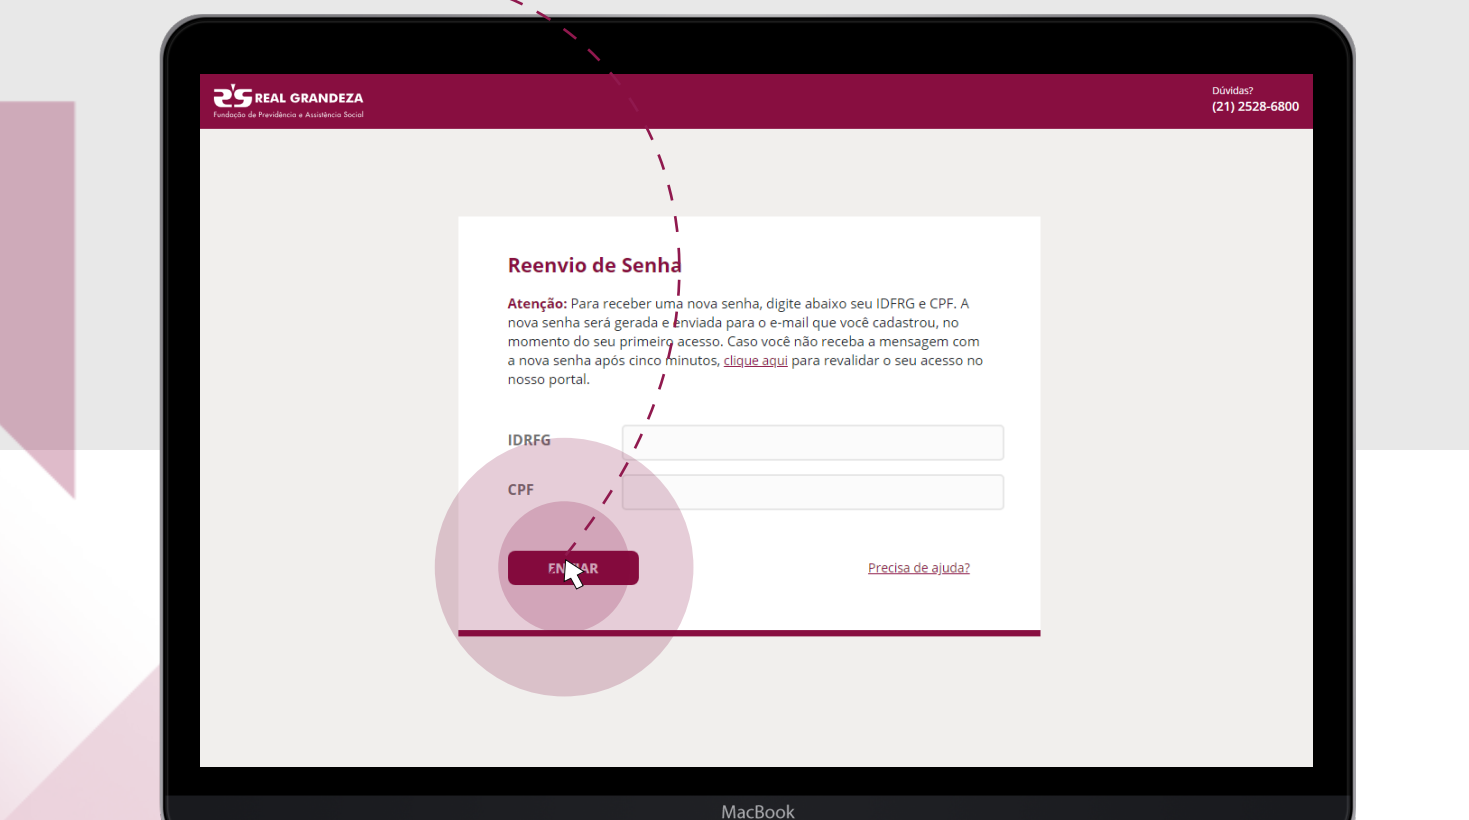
REAL GRANDEZA
Fundação de Previdência e Assistência Social

Dúvidas?
(21) 2528-6800

Reenvio de Senha

**Atenção:** Para receber uma nova senha, digite abaixo seu IDFRG e CPF. A nova senha será gerada e enviada para o e-mail que você cadastrou, no momento do seu primeiro acesso. Caso você não receba a mensagem com a nova senha após cinco minutos, clique aqui para revalidar o seu acesso no nosso portal.

IDRFG

CPF

EN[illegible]AR

Precisa de ajuda?

MacBook